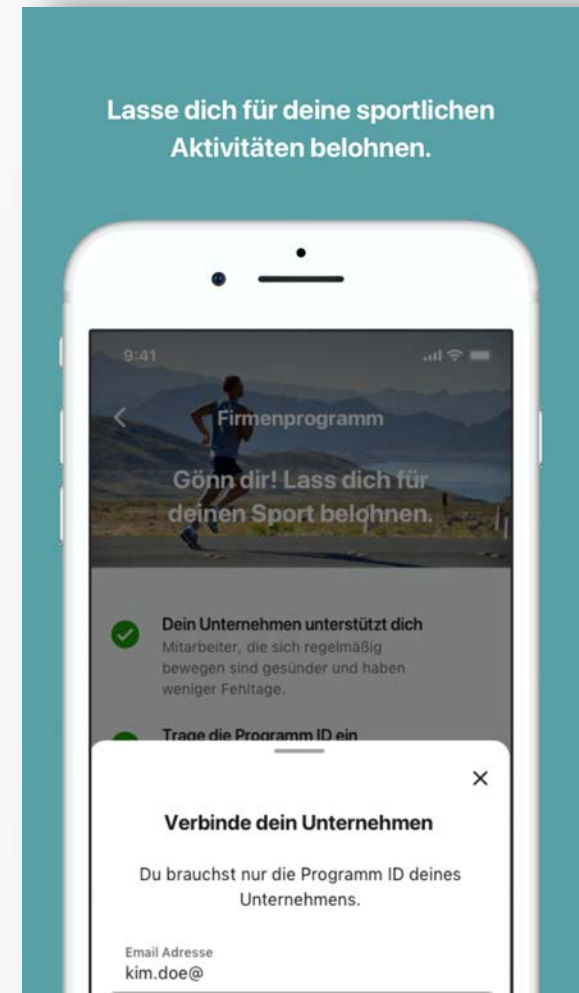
Lasse dich für deine sportlichen Aktivitäten belohnen.

9:41

Firmenprogramm

Gönn dir! Lass dich für deinen Sport belohnen.

Dein Unternehmen unterstützt dich
Mitarbeiter, die sich regelmäßig bewegen sind gesünder und haben weniger Fehltage.

Trage die Programm ID ein

×

Verbinde dein Unternehmen

Du brauchst nur die Programm ID deines Unternehmens.

Email Adresse
kim.doe@